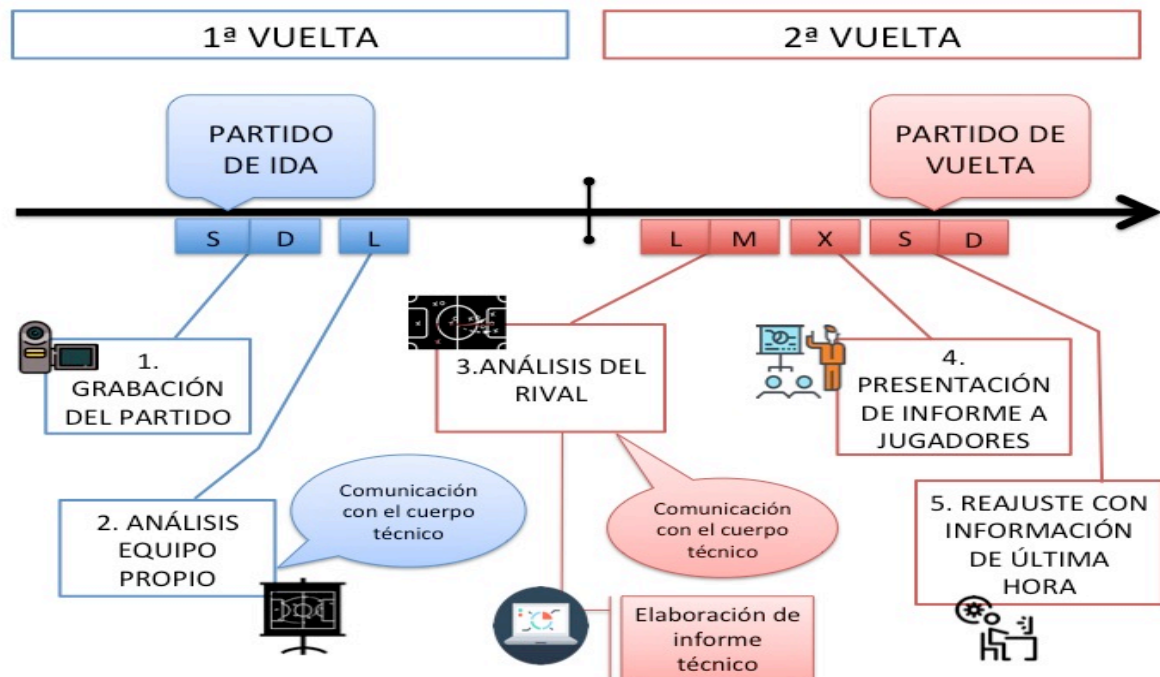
1ª VUELTA

2ª VUELTA

PARTIDO DE IDA

PARTIDO DE VUELTA

S D L

L M X S D

1. GRABACIÓN DEL PARTIDO

2. ANÁLISIS EQUIPO PROPIO

Comunicación con el cuerpo técnico

3.ANÁLISIS DEL RIVAL

Comunicación con el cuerpo técnico

Elaboración de informe técnico

4. PRESENTACIÓN DE INFORME A JUGADORES

5. REAJUSTE CON INFORMACIÓN DE ÚLTIMA HORA